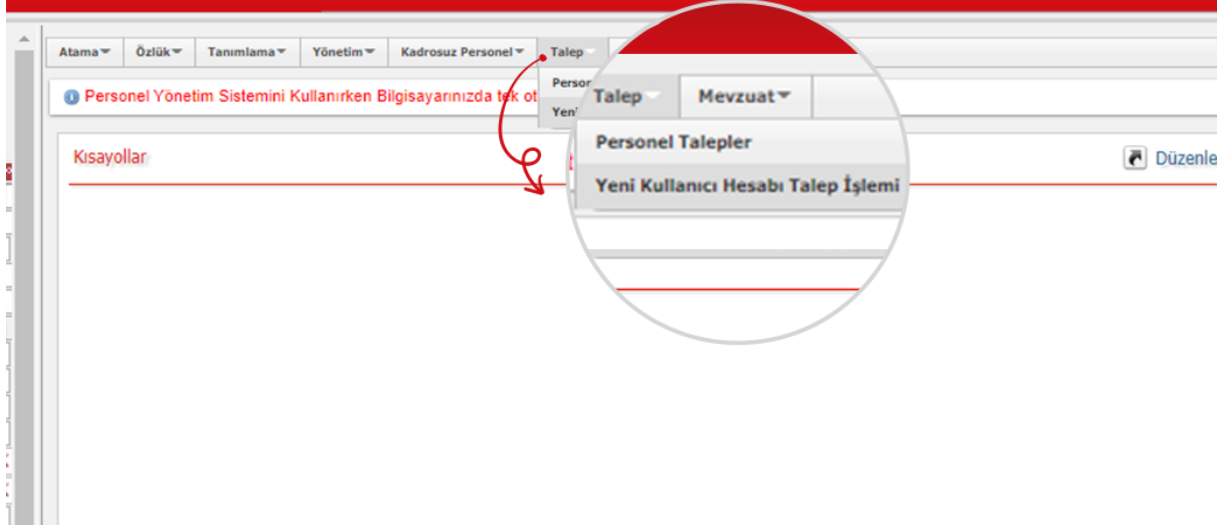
Atama Özlük Tanımlama Yönetim Kadrosuz Personel Talep

Person
Yeni

Personel Yönetim Sistemini Kullanırken Bilgisayarınızda tek ot

Kısayollar

Düzenle

Talep Mevzuat

Personel Talepler

Yeni Kullanıcı Hesabı Talep İşlemi